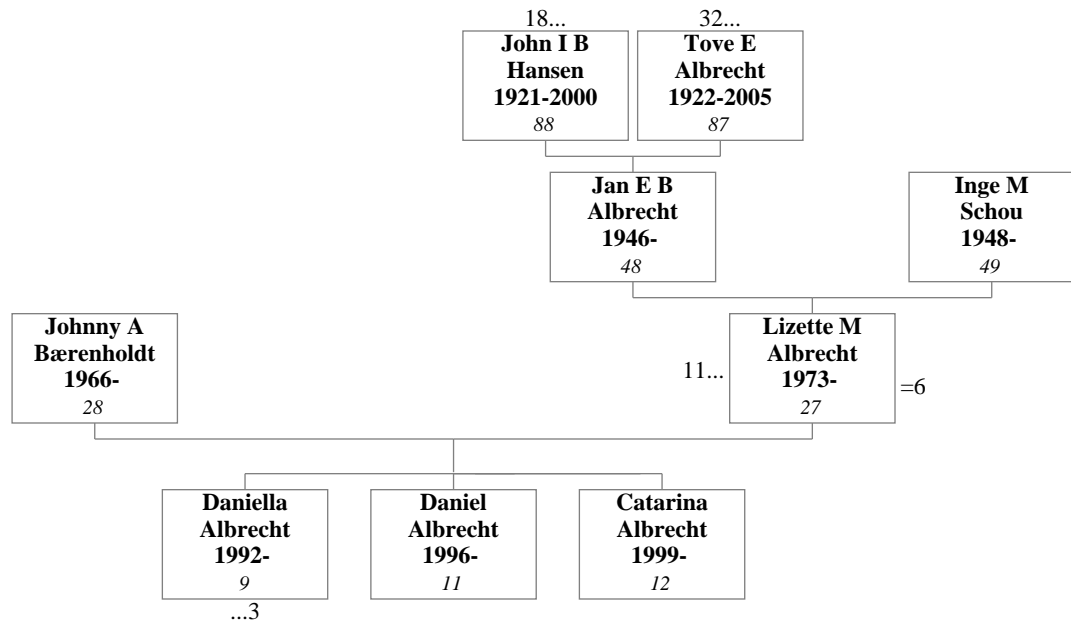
18...
John I B Hansen 1921-2000
88

32...
Tove E Albrecht 1922-2005
87

Jan E B Albrecht 1946-
48

Inge M Schou 1948-
49

Johnny A Bærenholdt 1966-
28

11...
Lizette M Albrecht 1973-
27
=6

Daniella Albrecht 1992-
9
...3

Daniel Albrecht 1996-
11

Catarina Albrecht 1999-
12